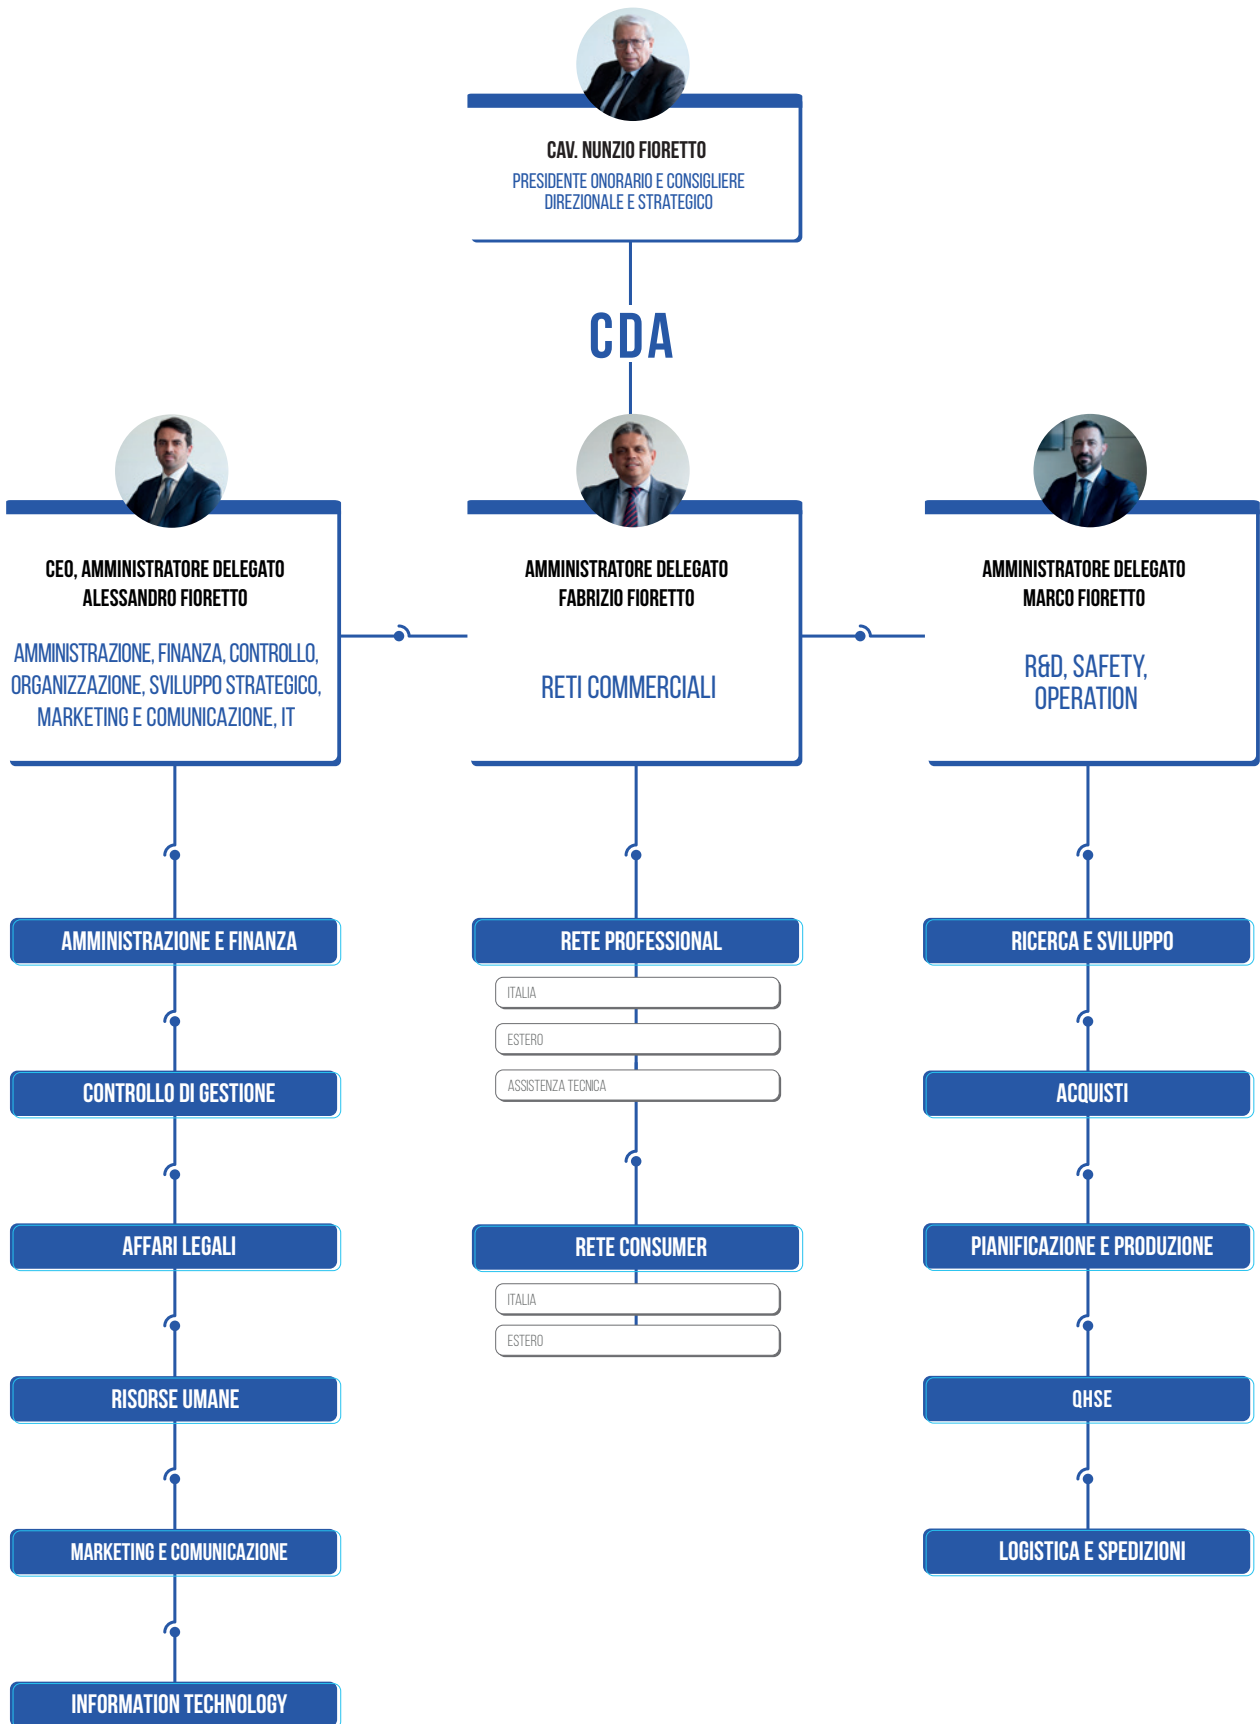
CAV. NUNZIO FIORETTO
PRESIDENTE ONORARIO E CONSIGLIERE DIREZIONALE E STRATEGICO

CDA

CEO, AMMINISTRATORE DELEGATO
ALESSANDRO FIORETTO

AMMINISTRAZIONE, FINANZA, CONTROLLO, ORGANIZZAZIONE, SVILUPPO STRATEGICO, MARKETING E COMUNICAZIONE, IT

AMMINISTRATORE DELEGATO
FABRIZIO FIORETTO

RETI COMMERCIALI

AMMINISTRATORE DELEGATO
MARCO FIORETTO

R&D, SAFETY, OPERATION

AMMINISTRAZIONE E FINANZA

CONTROLLO DI GESTIONE

AFFARI LEGALI

RISORSE UMANE

MARKETING E COMUNICAZIONE

INFORMATION TECHNOLOGY

RETE PROFESSIONAL

ITALIA

ESTERO

ASSISTENZA TECNICA

RETE CONSUMER

ITALIA

ESTERO

RICERCA E SVILUPPO

ACQUISTI

PIANIFICAZIONE E PRODUZIONE

QHSE

LOGISTICA E SPEDIZIONI